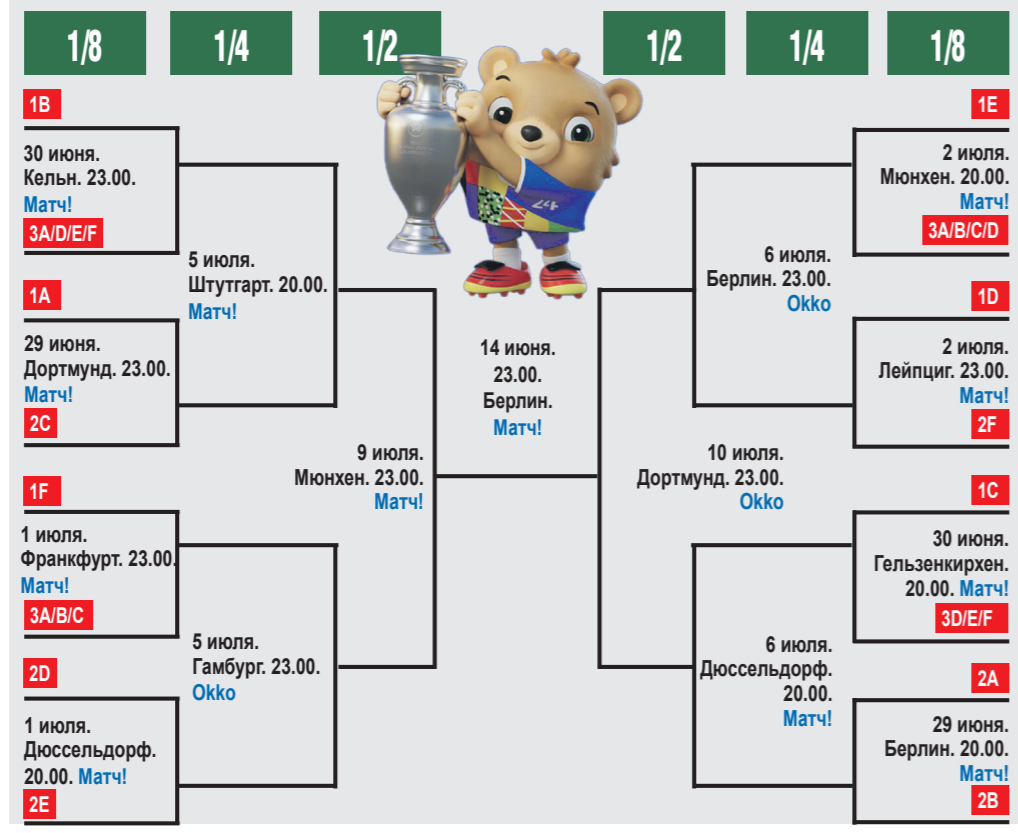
1/8 1/4 1/2 1/2 1/4 1/8

1B

30 июня. Кельн. 23.00. Матч!

3A/D/E/F

5 июля. Штутгарт. 20.00. Матч!

1A

29 июня. Дортмунд. 23.00. Матч!

2C

9 июля. Мюнхен. 23.00. Матч!

1F

1 июля. Франкфурт. 23.00. Матч!

3A/B/C

5 июля. Гамбург. 23.00. Okko

2D

1 июля. Дюссельдорф. 20.00. Матч!

2E

14 июня. 23.00. Берлин. Матч!

1E

2 июля. Мюнхен. 20.00. Матч!

3A/B/C/D

6 июля. Берлин. 23.00. Okko

1D

2 июля. Лейпциг. 23.00. Матч!

2F

10 июля. Дортмунд. 23.00. Okko

1C

30 июня. Гельзенкирхен. 20.00. Матч!

3D/E/F

6 июля. Дюссельдорф. 20.00. Матч!

2A

29 июня. Берлин. 20.00. Матч!

2B